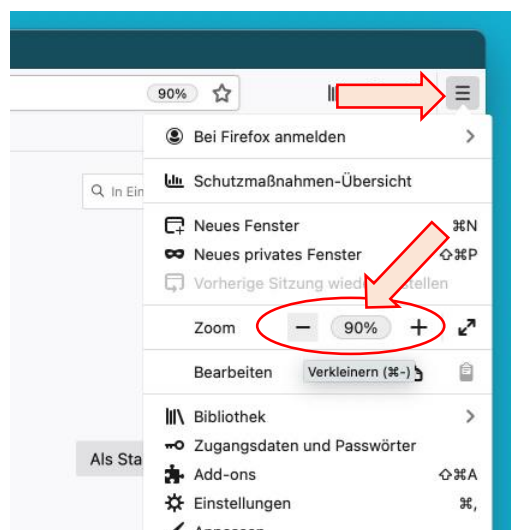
90%

Bei Firefox anmelden

Schutzmaßnahmen-Übersicht

Q In Ein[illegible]

Neues Fenster ⌘N
Neues privates Fenster ⇧⌘P
Vorherige Sitzung wied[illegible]stellen

Zoom − 90% +

Bearbeiten
Verkleinern (⌘-)

Bibliothek
Zugangsdaten und Passwörter
Add-ons ⇧⌘A
Einstellungen ⌘,

Als Sta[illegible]